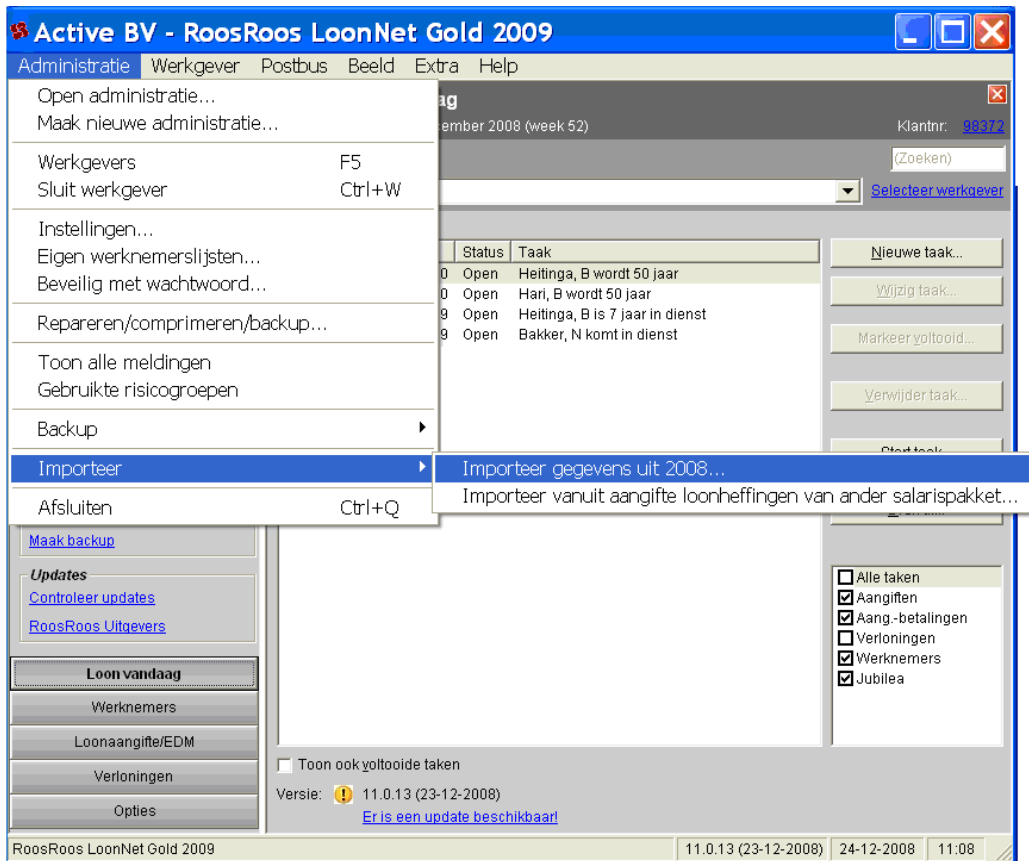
Active BV - RoosRoos LoonNet Gold 2009

Administratie Werkgever Postbus Beeld Extra Help

Open administratie...
Maak nieuwe administratie...

Werkgevers F5
Sluit werkgever Ctrl+W

Instellingen...
Eigen werknemerslijsten...
Beveilig met wachtwoord...

Repareren/comprimeren/backup...

Toon alle meldingen
Gebruikte risicogroepen

Backup

Importeer

Afsluiten Ctrl+Q

Importeer gegevens uit 2008...
Importeer vanuit aangifte loonheffingen van ander salarispakket...

ag
ember 2008 (week 52)
Klantnr: 98372
(Zoeken)
Selecteer werkgever

| | Status | Taak |
|---|---|---|
| 0 | Open | Heitinga, B wordt 50 jaar |
| 0 | Open | Hari, B wordt 50 jaar |
| 9 | Open | Heitinga, B is 7 jaar in dienst |
| 9 | Open | Bakker, N komt in dienst |

Nieuwe taak...
Wijzig taak...
Markeer voltooid...
Verwijder taak...
Start taak...

Maak backup

Updates
Controleer updates
RoosRoos Uitgevers

Loon vandaag
Werknemers
Loonaangifte/EDM
Verloningen
Opties

Alle taken
Aangiften
Aang.-betalingen
Verloningen
Werknemers
Jubilea

Toon ook voltooide taken
Versie: 11.0.13 (23-12-2008)
Er is een update beschikbaar!

RoosRoos LoonNet Gold 2009 | 11.0.13 (23-12-2008) | 24-12-2008 | 11:08